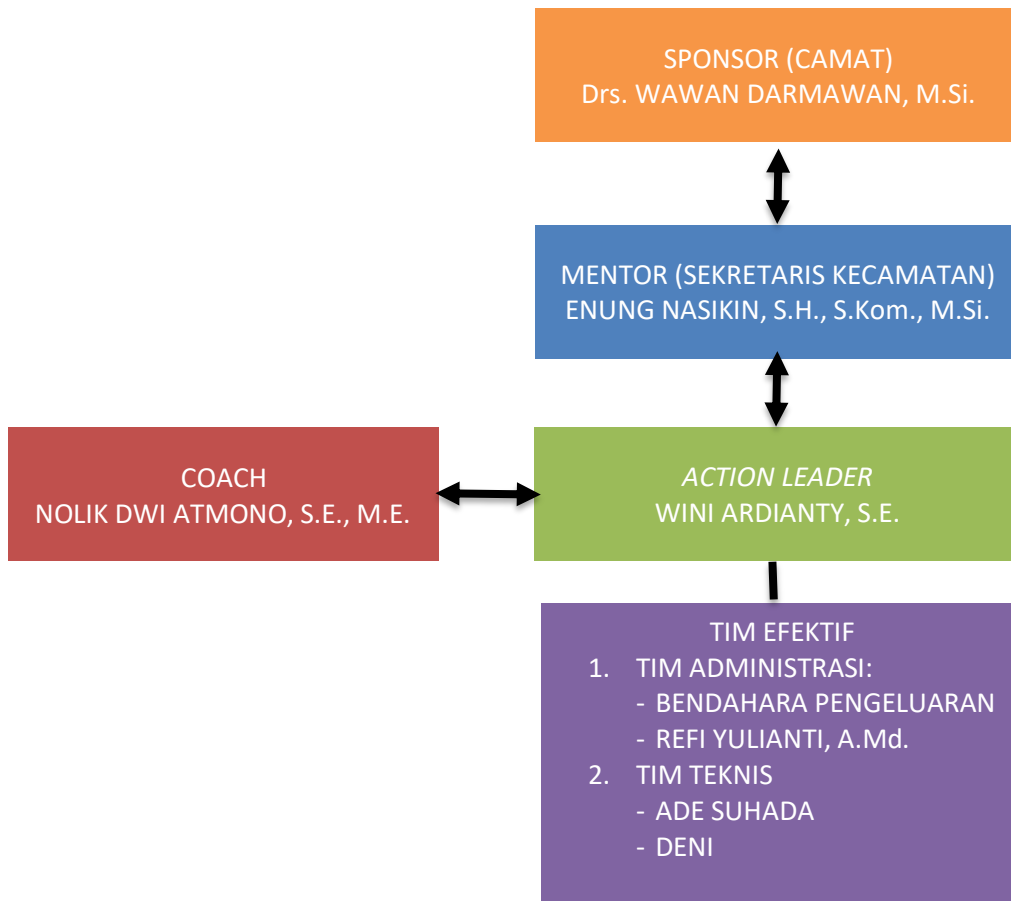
SPONSOR (CAMAT)
Drs. WAWAN DARMAWAN, M.Si.

MENTOR (SEKRETARIS KECAMATAN)
ENUNG NASIKIN, S.H., S.Kom., M.Si.

COACH
NOLIK DWI ATMONO, S.E., M.E.

ACTION LEADER
WINI ARDIANTY, S.E.

TIM EFEKTIF
1. TIM ADMINISTRASI:
- BENDAHARA PENGELUARAN
- REFI YULIANTI, A.Md.
2. TIM TEKNIS
- ADE SUHADA
- DENI